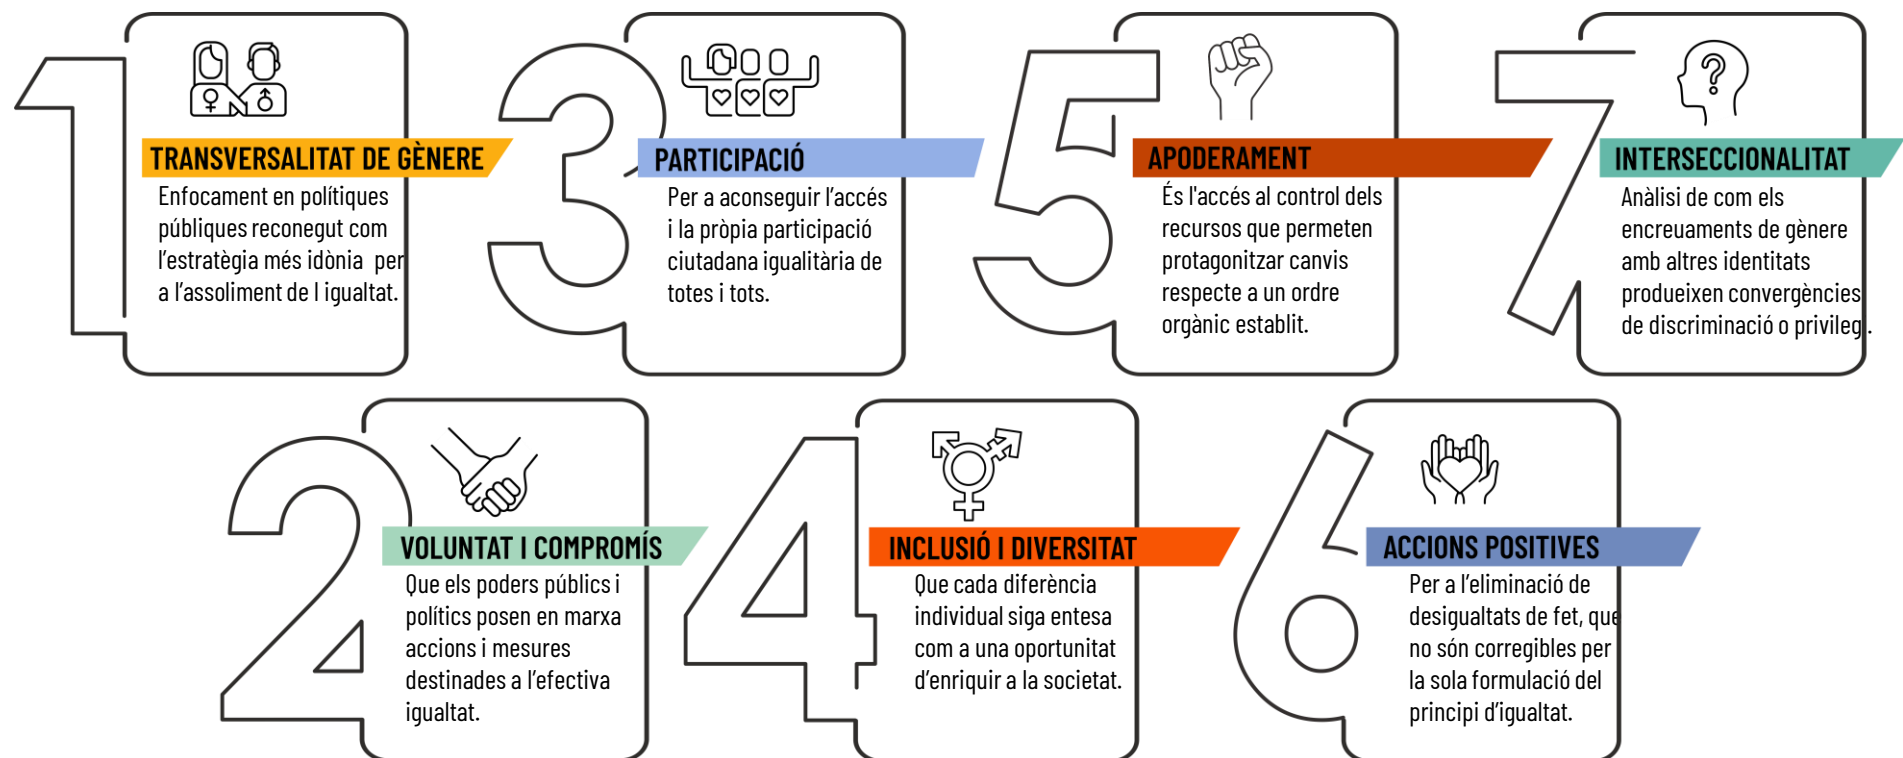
1
TRANSVERSALITAT DE GÈNERE
Enfocament en polítiques públiques reconegut com l'estratègia més idònia per a l'assoliment de l igualtat.

3
PARTICIPACIÓ
Per a aconseguir l'accés i la pròpia participació ciutadana igualitària de totes i tots.

5
APODERAMENT
És l'accés al control dels recursos que permeten protagonitzar canvis respecte a un ordre orgànic establit.

7
INTERSECCIONALITAT
Anàlisi de com els encreuaments de gènere amb altres identitats produeixen convergències de discriminació o privileg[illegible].

2
VOLUNTAT I COMPROMÍS
Que els poders públics i polítics posen en marxa accions i mesures destinades a l'efectiva igualtat.

4
INCLUSIÓ I DIVERSITAT
Que cada diferència individual siga entesa com a una oportunitat d'enriquir a la societat.

6
ACCIONS POSITIVES
Per a l'eliminació de desigualtats de fet, que no són corregibles per la sola formulació del principi d'igualtat.